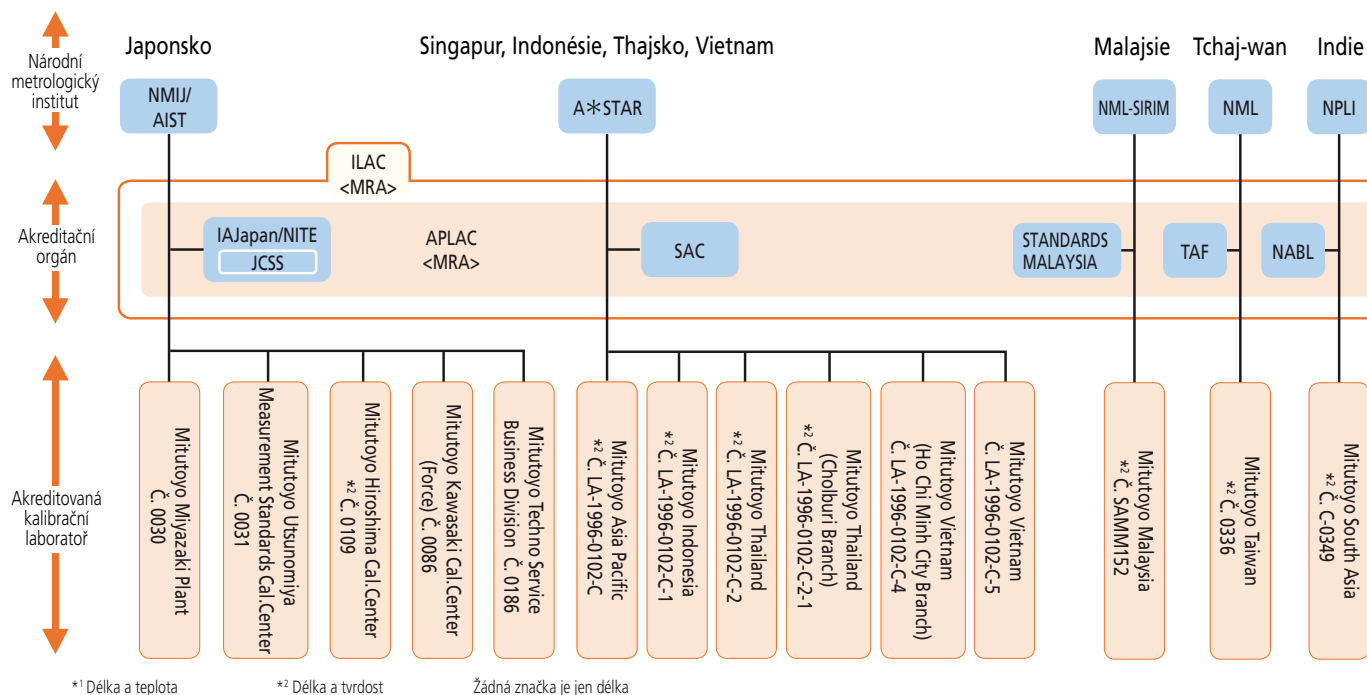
Národní metrologický institut

Japonsko

NMIJ/ AIST

Singapur, Indonésie, Thajsko, Vietnam

A∗STAR

Malajsie

NML-SIRIM

Tchaj-wan

NML

Indie

NPLI

ILAC <MRA>

Akreditační orgán

IAJapan/NITE

JCSS

APLAC <MRA>

SAC

STANDARDS MALAYSIA

TAF

NABL

Akreditovaná kalibrační laboratoř

Mitutoyo Miyazaki Plant Č. 0030

Mitutoyo Utsunomiya Measurement Standards Cal.Center Č. 0031

Mitutoyo Hiroshima Cal.Center *² Č. 0109

Mitutoyo Kawasaki Cal.Center (Force) Č. 0086

Mitutoyo Techno Service Business Division Č. 0186

Mitutoyo Asia Pacific *² Č. LA-1996-0102-C

Mitutoyo Indonesia *² Č. LA-1996-0102-C-1

Mitutoyo Thailand *² Č. LA-1996-0102-C-2

Mitutoyo Thailand (Cholburi Branch) *² Č. LA-1996-0102-C-2-1

Mitutoyo Vietnam (Ho Chi Minh City Branch) Č. LA-1996-0102-C-4

Mitutoyo Vietnam Č. LA-1996-0102-C-5

Mitutoyo Malaysia *² Č. SAMM152

Mitutoyo Taiwan *² Č. 0336

Mitutoyo South Asia *² Č. C-0349

*¹ Délka a teplota *² Délka a tvrdost Žádná značka je jen délka